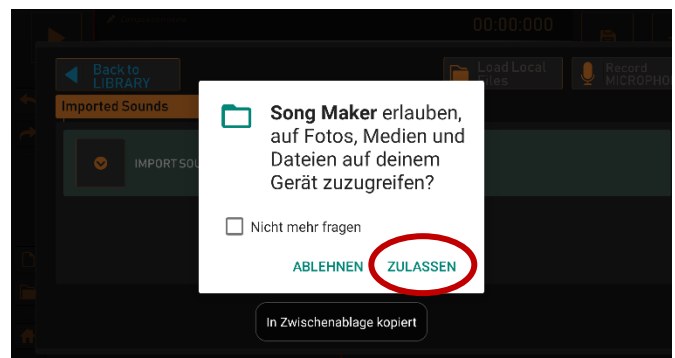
00:00:000

Back to LIBRARY

Load Local files

Record MICROPHO

Imported Sounds

IMPORT SOU

Song Maker erlauben, auf Fotos, Medien und Dateien auf deinem Gerät zuzugreifen?

Nicht mehr fragen

ABLEHNEN ZULASSEN

In Zwischenablage kopiert